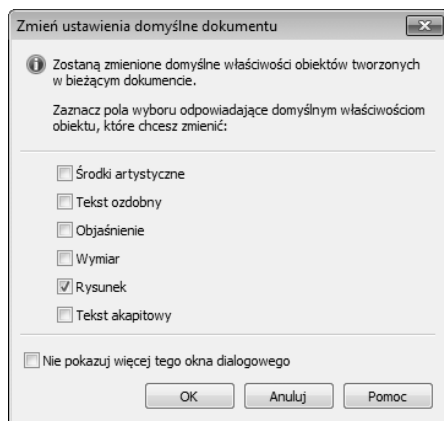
Zmień ustawienia domyślne dokumentu

Zostaną zmienione domyślne właściwości obiektów tworzonych w bieżącym dokumencie.

Zaznacz pola wyboru odpowiadające domyślnym właściwościom obiektu, które chcesz zmienić:

Środki artystyczne

Tekst ozdobny

Objaśnienie

Wymiar

Rysunek

Tekst akapitowy

Nie pokazuj więcej tego okna dialogowego

OK

Anuluj

Pomoc